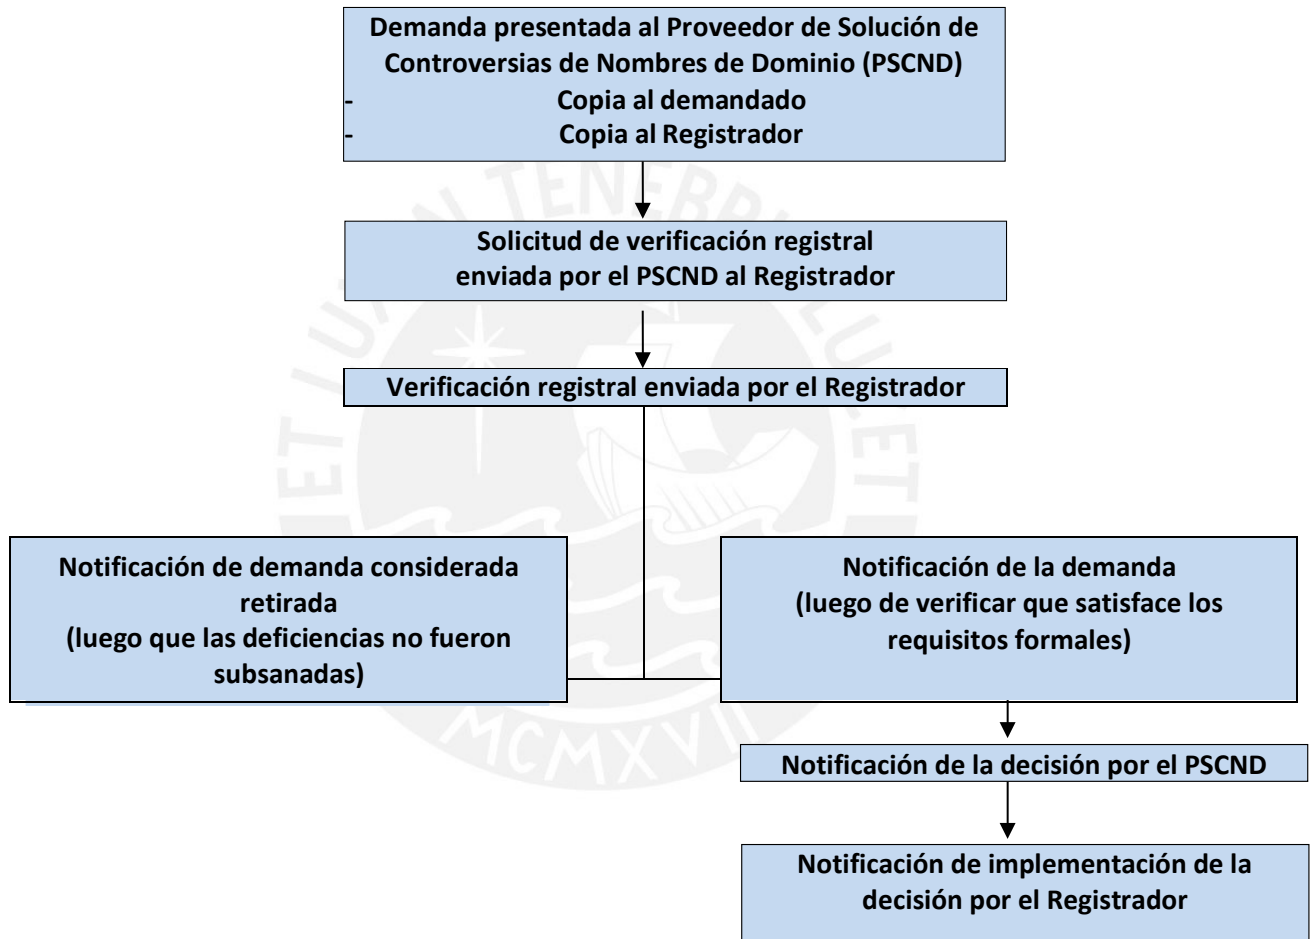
Demanda presentada al Proveedor de Solución de Controversias de Nombres de Dominio (PSCND)
- Copia al demandado
- Copia al Registrador

Solicitud de verificación registral enviada por el PSCND al Registrador

Verificación registral enviada por el Registrador

Notificación de demanda considerada retirada (luego que las deficiencias no fueron subsanadas)

Notificación de la demanda (luego de verificar que satisface los requisitos formales)

Notificación de la decisión por el PSCND

Notificación de implementación de la decisión por el Registrador